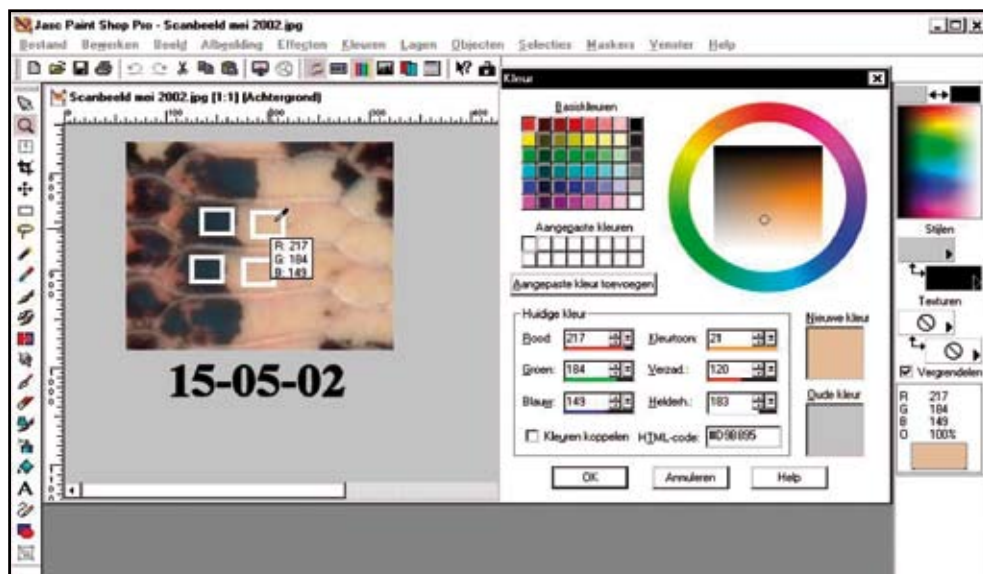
Jasc Paint Shop Pro - Scanbeeld mei 2002.jpg

Bestand Bewerken Beeld Afbeelding Effecten Kleuren Lagen Objecten Selecties Maskers Venster Help

Scanbeeld mei 2002.jpg [1:1] (Achtergrond)

R: 217
G: 184
B: 149

15-05-02

Kleur

Basiskleuren

Aangepaste kleuren

Aangepaste kleur toevoegen

Huidige kleur

Rood: 217

Groen: 184

Blauw: 149

Kleurtoon: 21

Verzad.: 120

Helderh.: 183

Nieuwe kleur

Oude kleur

Kleuren koppelen

HTML-code: #D9B895

OK

Annuleren

Help

Stijlen

Texturen

Vergrendelen

R 217
G 184
B 149
O 100%